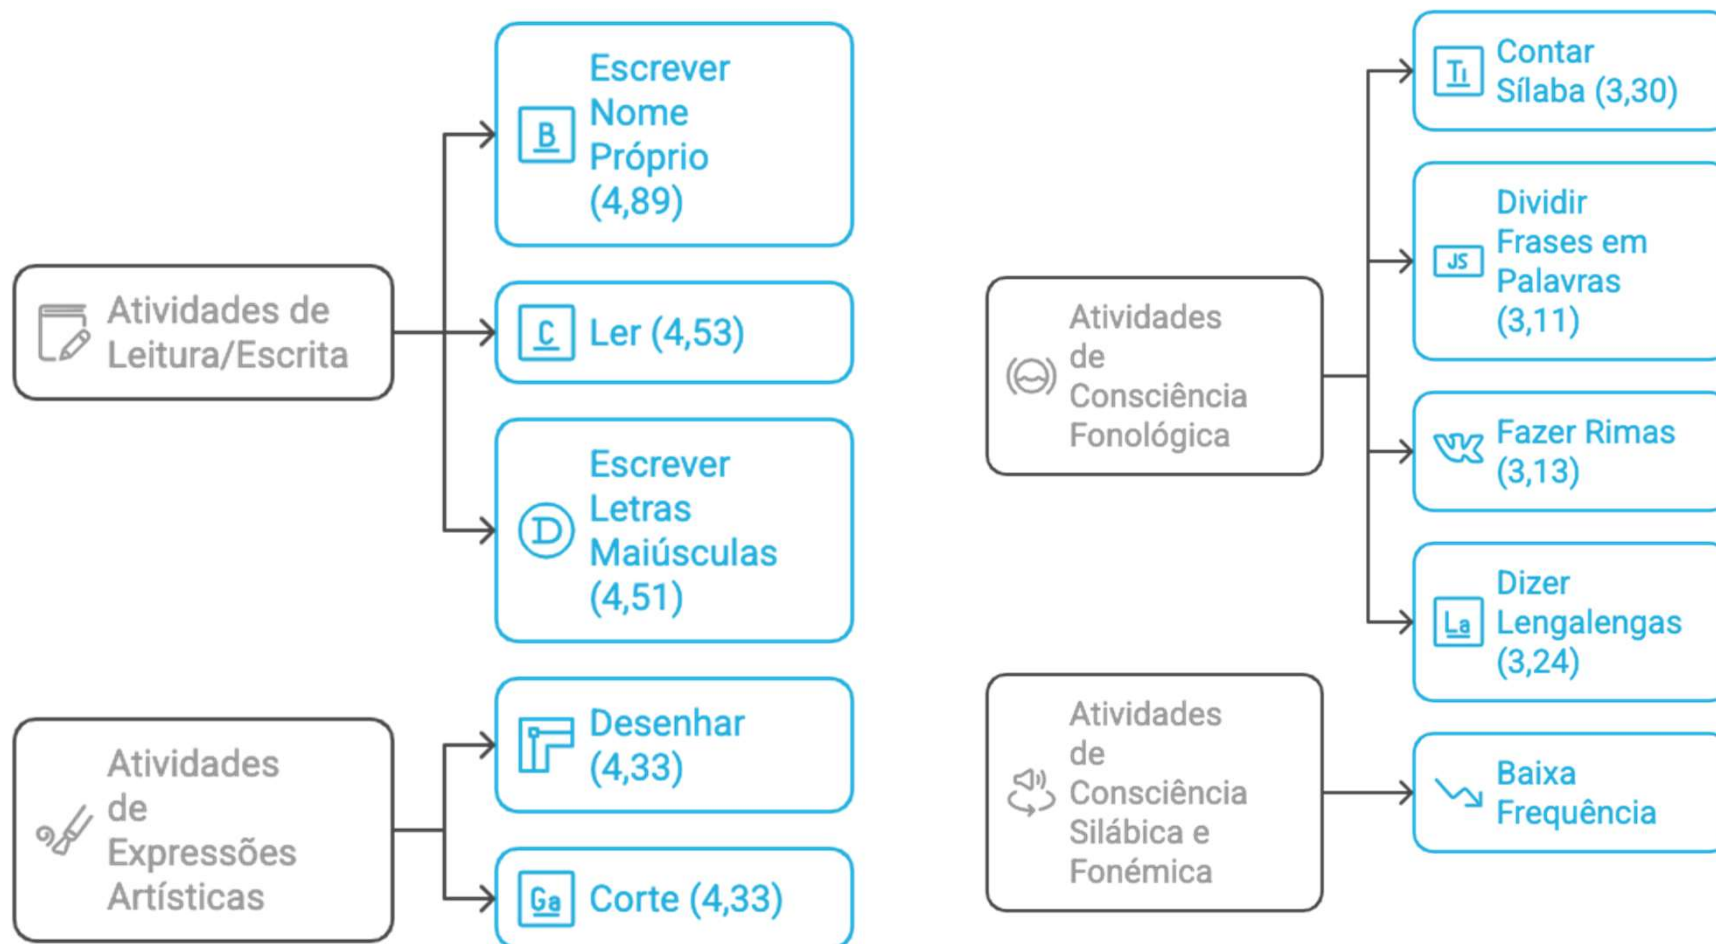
Atividades de Leitura/Escrita

Escrever Nome Próprio (4,89)

Ler (4,53)

Escrever Letras Maiúsculas (4,51)

Atividades de Expressões Artísticas

Desenhar (4,33)

Corte (4,33)

Atividades de Consciência Fonológica

Contar Sílaba (3,30)

Dividir Frases em Palavras (3,11)

Fazer Rimas (3,13)

Dizer Lengalengas (3,24)

Atividades de Consciência Silábica e Fonémica

Baixa Frequência